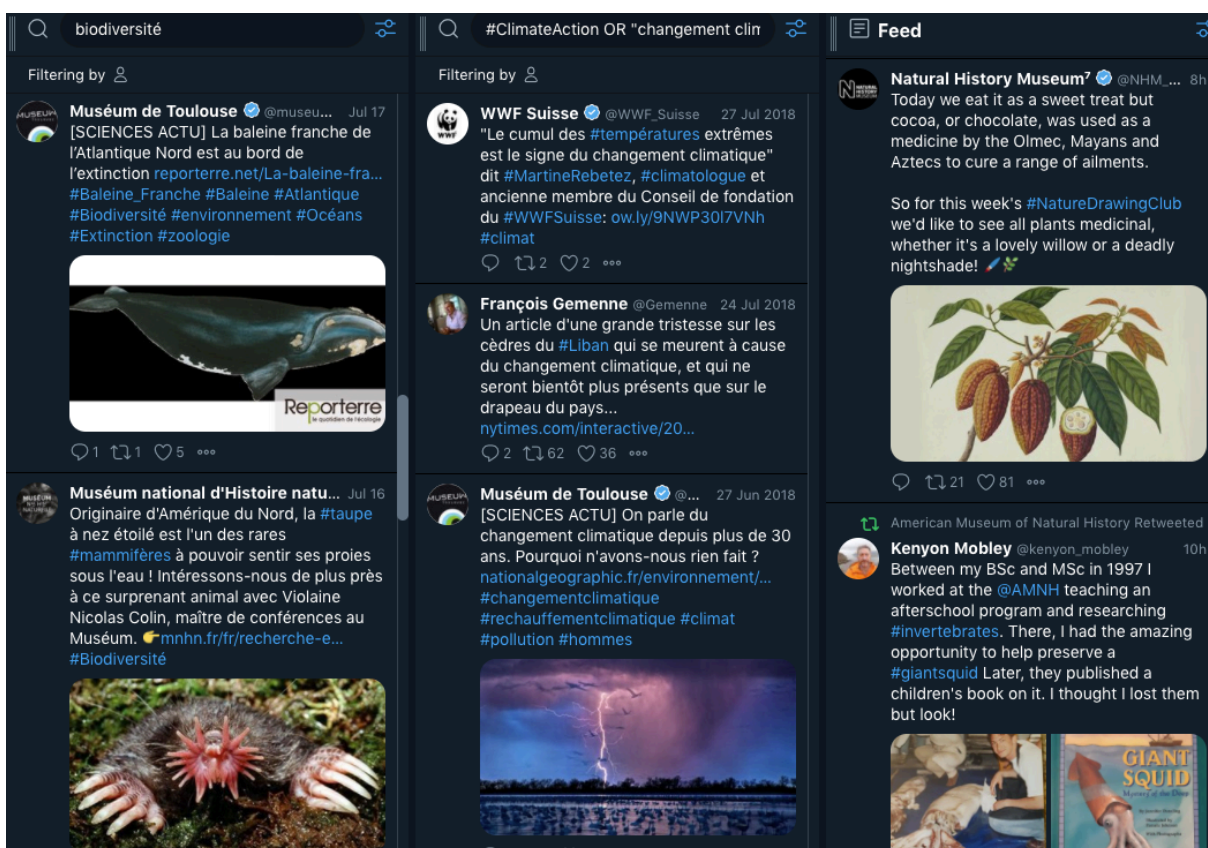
biodiversité

Filtering by

Muséum de Toulouse @museu... Jul 17
[SCIENCES ACTU] La baleine franche de l'Atlantique Nord est au bord de l'extinction reporterre.net/La-baleine-fra... #Baleine_Franche #Baleine #Atlantique #Biodiversité #environnement #Océans #Extinction #zoologie

Reporterre
le quotidien de l'écologie

1 1 5

Muséum national d'Histoire natu... Jul 16
Originaire d'Amérique du Nord, la #taupe à nez étoilé est l'un des rares #mammifères à pouvoir sentir ses proies sous l'eau ! Intéressons-nous de plus près à ce surprenant animal avec Violaine Nicolas Colin, maître de conférences au Muséum. 👉mnhn.fr/fr/recherche-e... #Biodiversité

#ClimateAction OR "changement clim

Filtering by

WWF Suisse @WWF_Suisse 27 Jul 2018
"Le cumul des #températures extrêmes est le signe du changement climatique" dit #MartineRebetez, #climatologue et ancienne membre du Conseil de fondation du #WWFSuisse: ow.ly/9NWP30l7VNh #climat

2 2

François Gemenne @Gemenne 24 Jul 2018
Un article d'une grande tristesse sur les cèdres du #Liban qui se meurent à cause du changement climatique, et qui ne seront bientôt plus présents que sur le drapeau du pays... nytimes.com/interactive/20...

2 62 36

Muséum de Toulouse @... 27 Jun 2018
[SCIENCES ACTU] On parle du changement climatique depuis plus de 30 ans. Pourquoi n'avons-nous rien fait ? nationalgeographic.fr/environnement/... #changementclimatique #rechauffementclimatique #climat #pollution #hommes

Feed

Natural History Museum @NHM_... 8h
Today we eat it as a sweet treat but cocoa, or chocolate, was used as a medicine by the Olmec, Mayans and Aztecs to cure a range of ailments.

So for this week's #NatureDrawingClub we'd like to see all plants medicinal, whether it's a lovely willow or a deadly nightshade!

21 81

American Museum of Natural History Retweeted
Kenyon Mobley @kenyon_mobley 10h
Between my BSc and MSc in 1997 I worked at the @AMNH teaching an afterschool program and researching #invertebrates. There, I had the amazing opportunity to help preserve a #giantsquid Later, they published a children's book on it. I thought I lost them but look!

GIANT SQUID